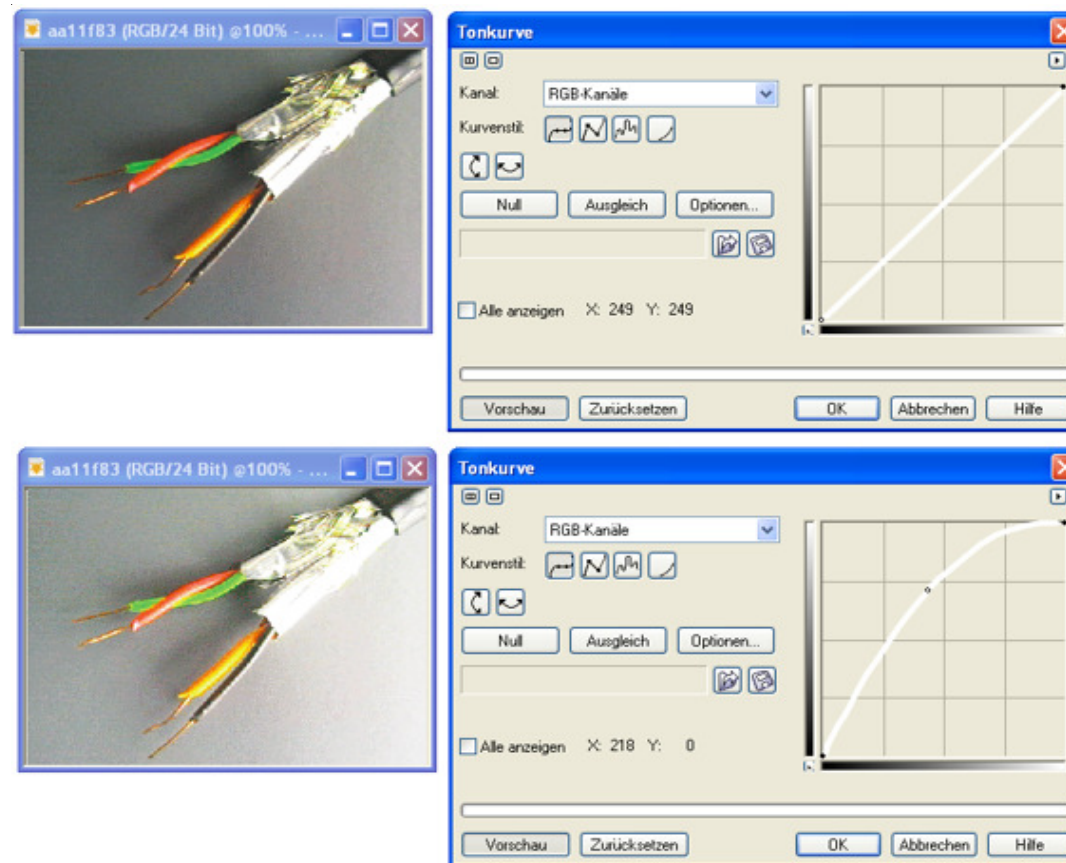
aa11f83 (RGB/24 Bit) @100% - ...

Tonkurve

Kanal: RGB-Kanäle

Kurvenstil:

Null
Ausgleich
Optionen...

Alle anzeigen X: 249 Y: 249

Vorschau
Zurücksetzen
OK
Abbrechen
Hilfe

aa11f83 (RGB/24 Bit) @100% - ...

Tonkurve

Kanal: RGB-Kanäle

Kurvenstil:

Null
Ausgleich
Optionen...

Alle anzeigen X: 218 Y: 0

Vorschau
Zurücksetzen
OK
Abbrechen
Hilfe